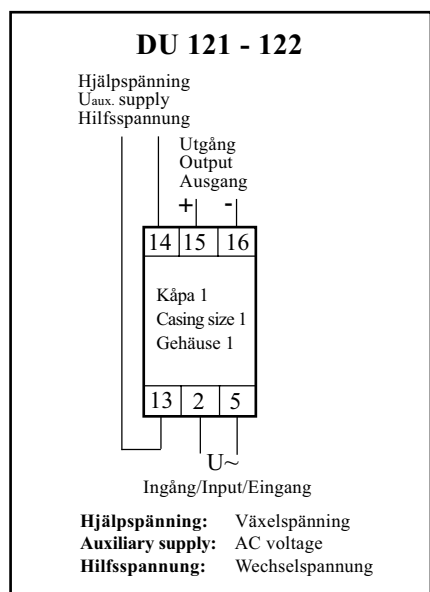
DU 121 - 122

Hjälpspänning
$U_{aux.}$ supply
Hilfsspannung

Utgång
Output
Ausgang

+ -

14 15 16

Kåpa 1
Casing size 1
Gehäuse 1

13 2 5

U~

Ingång/Input/Eingang

| | |
|---|---|
| **Hjälpspänning:** | Växelspänning |
| **Auxiliary supply:** | AC voltage |
| **Hilfsspannung:** | Wechselspannung |